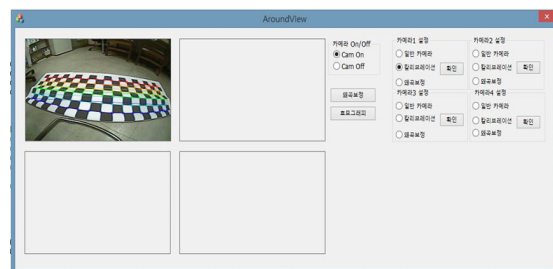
AroundView

카메라 On/Off
Cam On
Cam Off

왜곡보정
프로그래밍

카메라1 설정
일반 카메라
칼리브레이션
확인
왜곡보정

카메라2 설정
일반 카메라
칼리브레이션
확인
왜곡보정

카메라3 설정
일반 카메라
칼리브레이션
확인
왜곡보정

카메라4 설정
일반 카메라
칼리브레이션
확인
왜곡보정